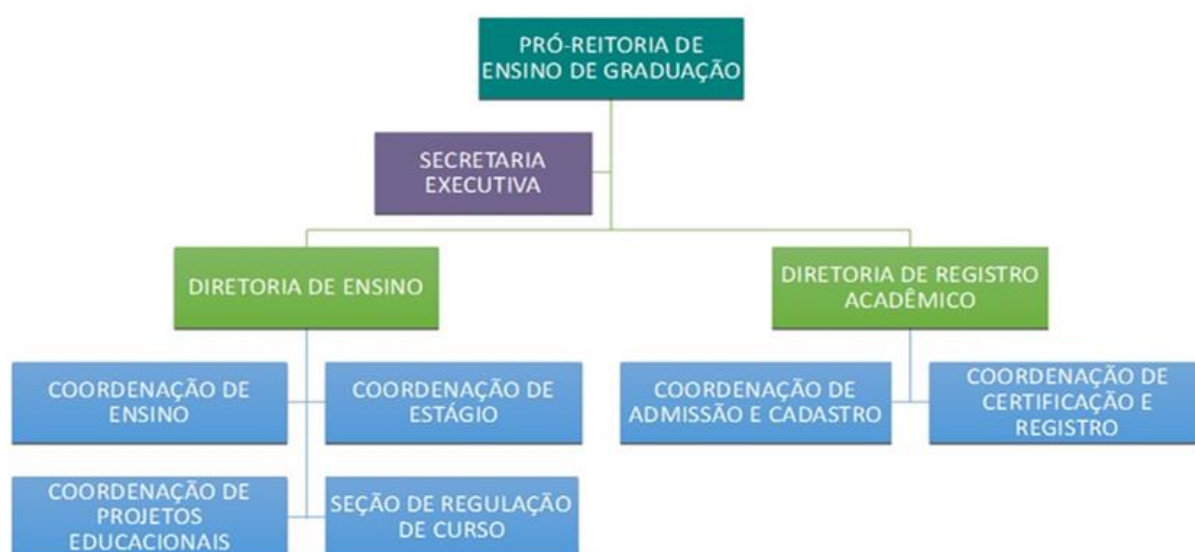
PRÓ-REITORIA DE ENSINO DE GRADUAÇÃO

SECRETARIA EXECUTIVA

DIRETORIA DE ENSINO

DIRETORIA DE REGISTRO ACADÊMICO

COORDENAÇÃO DE ENSINO

COORDENAÇÃO DE ESTÁGIO

COORDENAÇÃO DE ADMISSÃO E CADASTRO

COORDENAÇÃO DE CERTIFICAÇÃO E REGISTRO

COORDENAÇÃO DE PROJETOS EDUCACIONAIS

SEÇÃO DE REGULAÇÃO DE CURSO